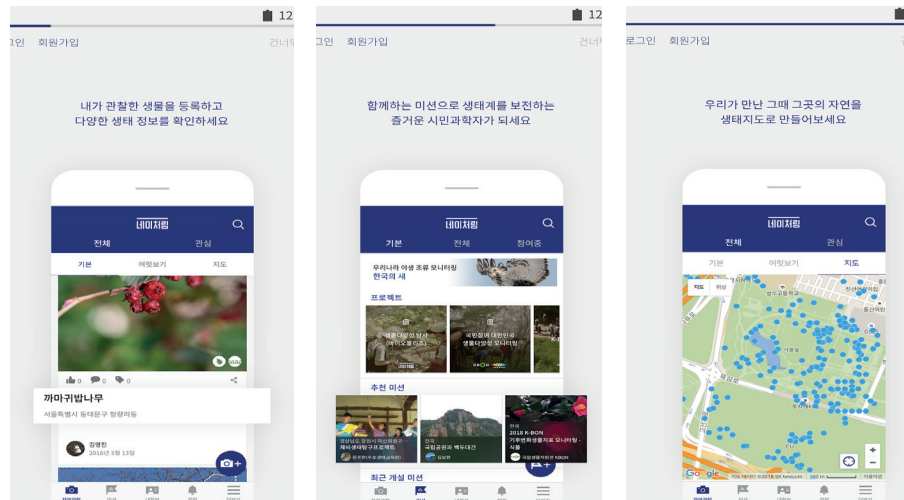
12
그인 회원가입 건너뛰

내가 관찰한 생물을 등록하고 다양한 생태 정보를 확인하세요

네이처링
전체 관심
기본 여럿보기 지도

까마귀밥나무
서울특별시 동대문구 청량리동

김명진
2018년 3월 13일

12
그인 회원가입 건너뛰

함께하는 미션으로 생태계를 보전하는 즐거운 시민과학자가 되세요

네이처링
기본 전체 참여중
우리나라 야생 조류 모니터링
한국의 새
프로젝트
생물다양성 탐사 (바이오블리츠)
국민참여 대한민국 생물다양성 모니터링
추천 미션
제1생태탐구프로젝트
국립공원 백두대간
2018 K-BON 기후변화생물지표 모니터링 - 식물
최근 개설 미션

로그인 회원가입

우리가 만난 그때 그곳의 자연을 생태지도로 만들어보세요

네이처링
전체 관심
기본 여럿보기 지도
지도 위성
Google